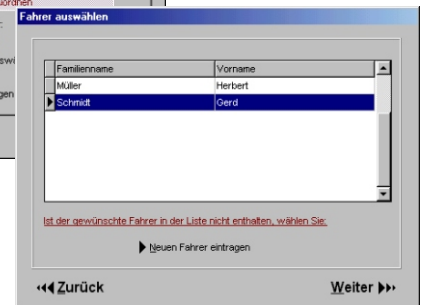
ordnen
swi
gen

Fahrer auswählen

| Familienname | Vorname |
|---|---|
| Müller | Herbert |
| Schmidt | Gerd |

Ist der gewünschte Fahrer in der Liste nicht enthalten, wählen Sie:

Neuen Fahrer eintragen

◂◂◂ Zurück

Weiter ▸▸▸